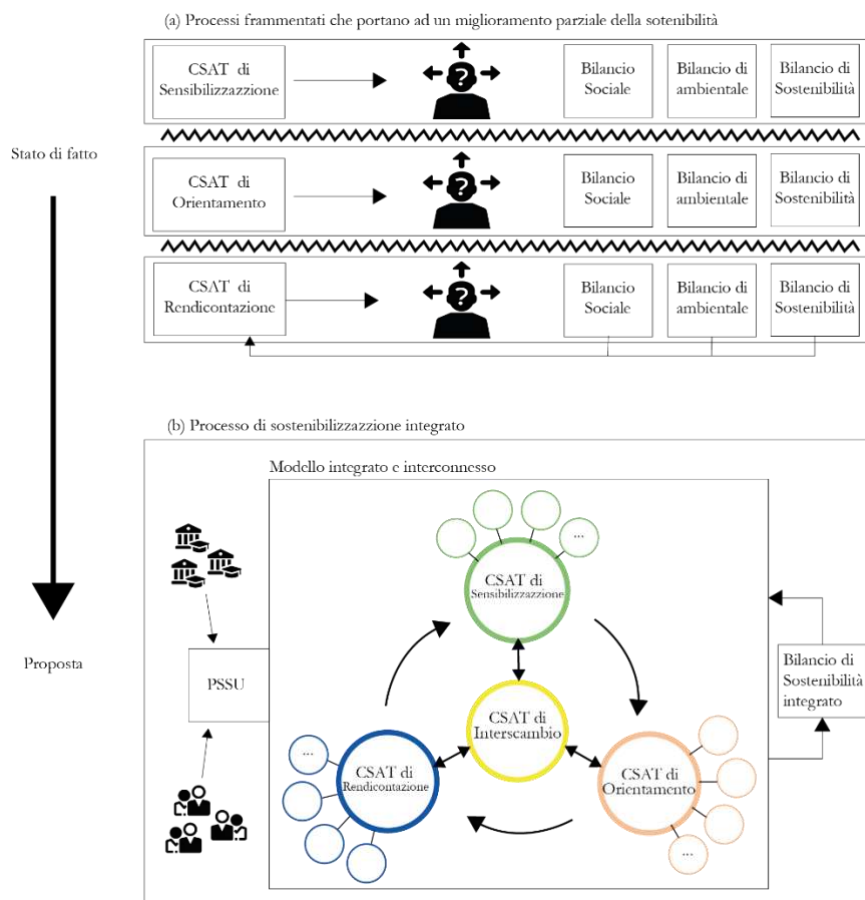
(a) Processi frammentati che portano ad un miglioramento parziale della sotenibilità

Stato di fatto

CSAT di Sensibilizzazione

?

Bilancio Sociale

Bilancio di ambientale

Bilancio di Sostenibilità

CSAT di Orientamento

?

Bilancio Sociale

Bilancio di ambientale

Bilancio di Sostenibilità

CSAT di Rendicontazione

?

Bilancio Sociale

Bilancio di ambientale

Bilancio di Sostenibilità

(b) Processo di sostenibilizzazione integrato

Proposta

Modello integrato e interconnesso

PSSU

...

CSAT di Sensibilizzazione

CSAT di Interscambio

...

CSAT di Rendicontazione

CSAT di Orientamento

...

Bilancio di Sostenibilità integrato